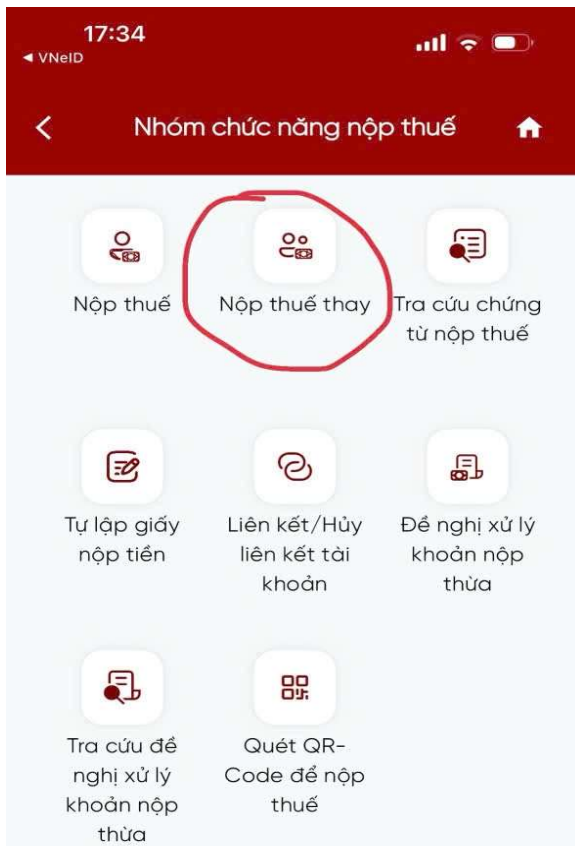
17:34
◀ VNeID

Nhóm chức năng nộp thuế

Nộp thuế

Nộp thuế thay

Tra cứu chứng từ nộp thuế

Tự lập giấy nộp tiền

Liên kết/Hủy liên kết tài khoản

Đề nghị xử lý khoản nộp thừa

Tra cứu đề nghị xử lý khoản nộp thừa

Quét QR-Code để nộp thuế